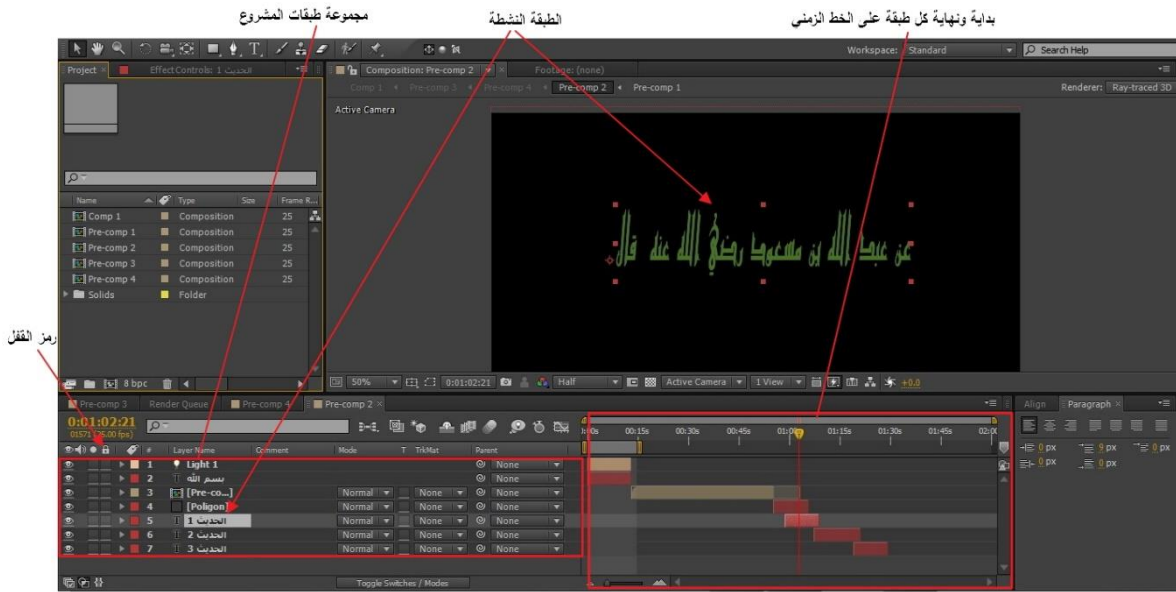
مجموعة طبقات المشروع

الطبقة النشطة

بداية ونهاية كل طبقة على الخط الزمني

رمز القفل

Workspace: Standard

Search Help

Project

Effect Controls: الحديث 1

Composition: Pre-comp 2

Footage: (none)

Comp 1 Pre-comp 3 Pre-comp 4 Pre-comp 2 Pre-comp 1

Renderer: Ray-traced 3D

Active Camera

| Name | Type | Size | Frame R... |
|---|---|---|---|
| Comp 1 | Composition | | 25 |
| Pre-comp 1 | Composition | | 25 |
| Pre-comp 2 | Composition | | 25 |
| Pre-comp 3 | Composition | | 25 |
| Pre-comp 4 | Composition | | 25 |
| Solids | Folder | | |

عن عبد الله بن مسعود رضي الله عنه قال

8 bpc

50% 0:01:02:21 Half Active Camera 1 View +0.0

Pre-comp 3 Render Queue Pre-comp 4 Pre-comp 2

0:01:02:21
01571 (25.00 fps)

Align Paragraph

0 px 0 px 0 px 0 px 0 px

:00s 00:15s 00:30s 00:45s 01:00s 01:15s 01:30s 01:45s 02:0

| # | Layer Name | Comment | Mode | T | TrkMat | Parent |
|---|---|---|---|---|---|---|
| 1 | Light 1 | | | | | None |
| 2 | بسم الله | | | | | None |
| 3 | [Pre-co...] | | Normal | | None | None |
| 4 | [Poligon] | | Normal | | None | None |
| 5 | الحديث 1 | | Normal | | None | None |
| 6 | الحديث 2 | | Normal | | None | None |
| 7 | الحديث 3 | | Normal | | None | None |

Toggle Switches / Modes